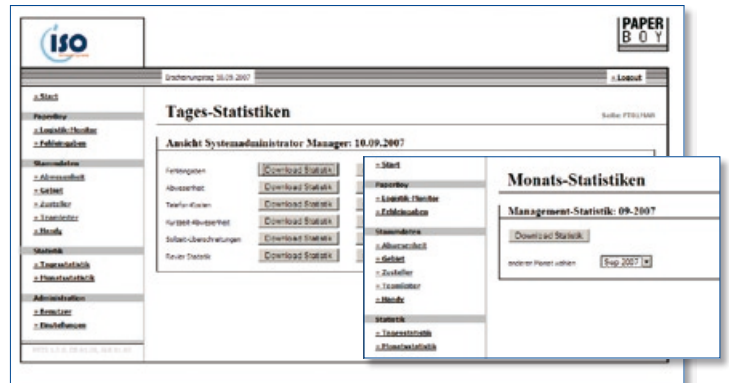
iso

PAPER BOY

Erscheinungstag 10.09.2007

» Logout

» Start

Paperboy
» Logistik/Monitor
» Fehleingaben

Stammdaten
» Abwesenheit
» Gebiet
» Zusteller
» Teamleiter
» Handy

Statistik
» Tagesstatistik
» Monatsstatistik

Administration
» Benutzer
» Einstellungen

Tages-Statistiken

Seite: FTELMAR

Ansicht Systemadministrator Manager: 10.09.2007

| | |
|---|---|
| Fehleingaben | Download Statistik |
| Abwesenheit | Download Statistik |
| Telefon-Kosten | Download Statistik |
| Kurzzeit-Abwesenheit | Download Statistik |
| Sollzeit-Überschreitungen | Download Statistik |
| Revier Statistik | Download Statistik |

» Start

Paperboy
» Logistik/Monitor
» Fehleingaben

Stammdaten
» Abwesenheit
» Gebiet
» Zusteller
» Teamleiter
» Handy

Statistik
» Tagesstatistik
» Monatsstatistik

Monats-Statistiken

Management-Statistik: 09-2007

Download Statistik

anderen Monat wählen Sep 2007